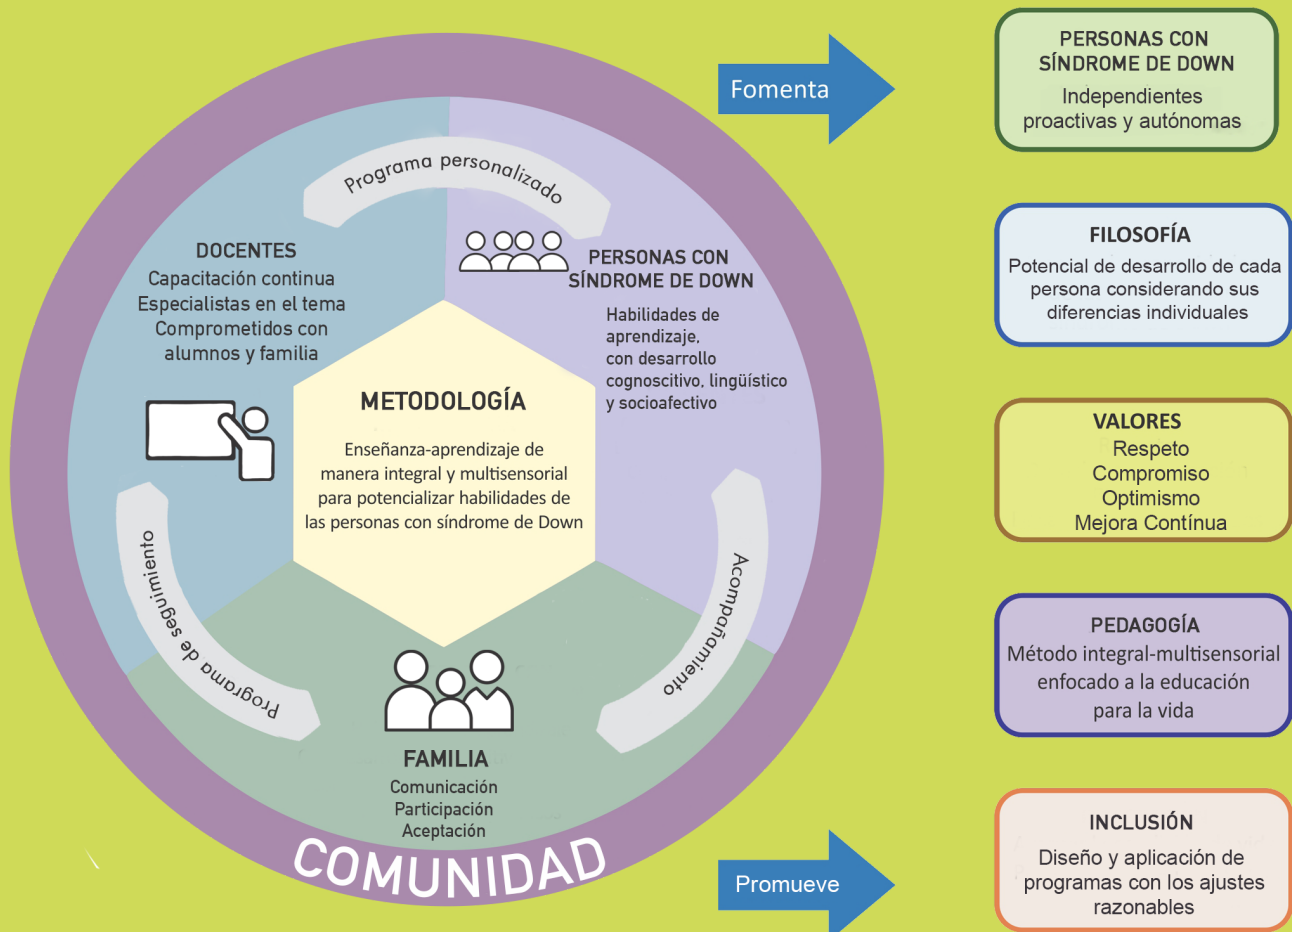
Programa personalizado

DOCENTES
Capacitación continua
Especialistas en el tema
Comprometidos con alumnos y familia

PERSONAS CON SÍNDROME DE DOWN
Habilidades de aprendizaje, con desarrollo cognoscitivo, lingüístico y socioafectivo

METODOLOGÍA
Enseñanza-aprendizaje de manera integral y multisensorial para potencializar habilidades de las personas con síndrome de Down

Programa de seguimiento

Acompañamiento

FAMILIA
Comunicación
Participación
Aceptación

COMUNIDAD

Fomenta

Promueve

PERSONAS CON SÍNDROME DE DOWN
Independientes proactivas y autónomas

FILOSOFÍA
Potencial de desarrollo de cada persona considerando sus diferencias individuales

VALORES
Respeto
Compromiso
Optimismo
Mejora Contínua

PEDAGOGÍA
Método integral-multisensorial enfocado a la educación para la vida

INCLUSIÓN
Diseño y aplicación de programas con los ajustes razonables